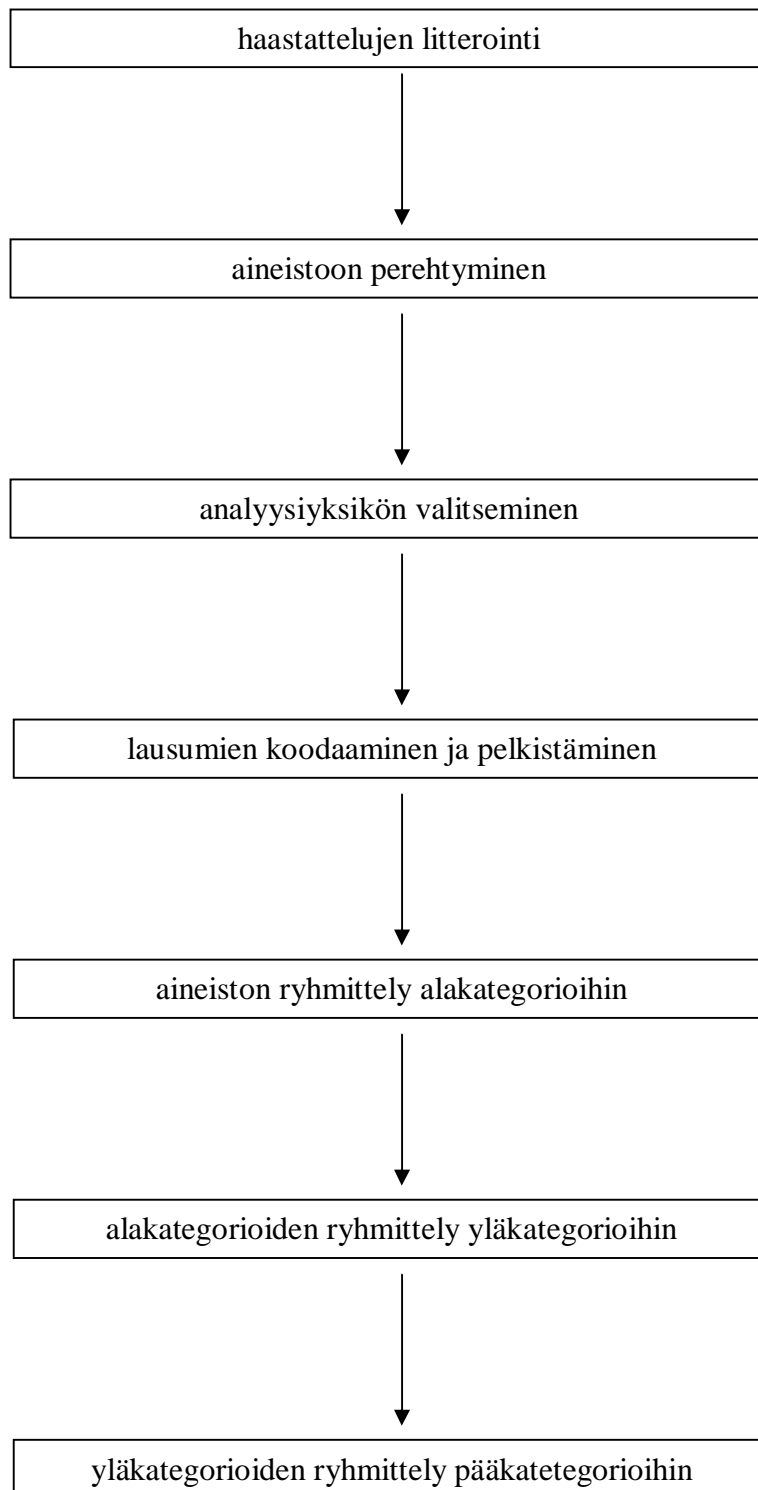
haastattelujen litterointi

aineistoon perehtyminen

analyysiyksikön valitseminen

lausumien koodaaminen ja pelkistäminen

aineiston ryhmittely alakategorioihin

alakategorioiden ryhmittely yläkategorioihin

yläkategorioiden ryhmittely pääkatetegorioihin